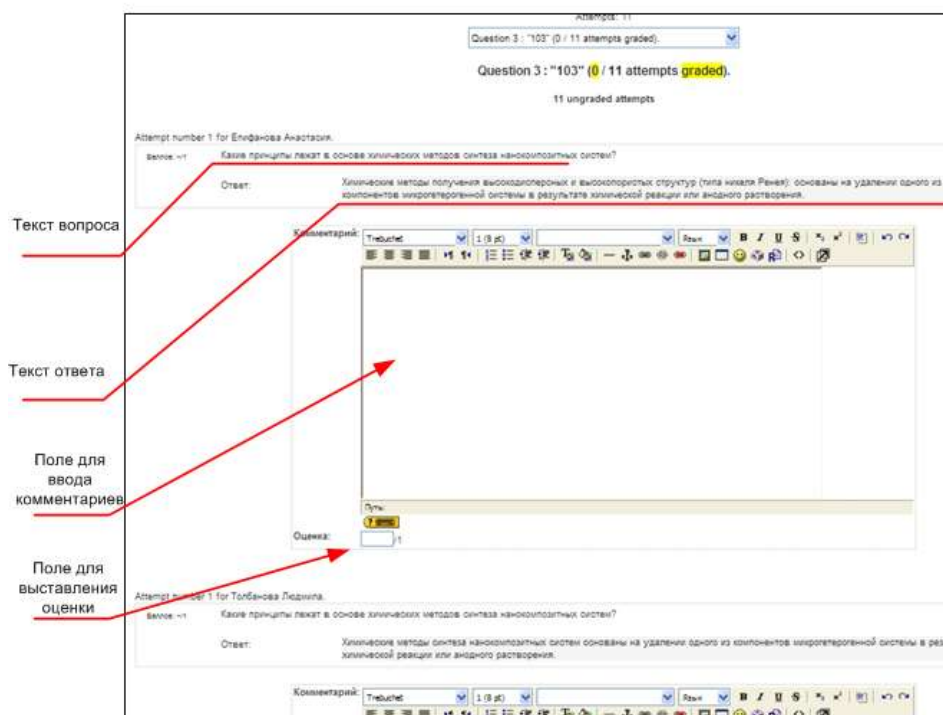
Attempts: 11

Question 3 : "103" (0 / 11 attempts graded).

Question 3 : "103" (0 / 11 attempts graded).

11 ungraded attempts

Attempt number 1 for Епифанова Анастасия.

Вопрос -/1 Какие принципы лежат в основе химических методов синтеза нанокомпозитных систем?

Ответ: Химические методы получения высокодисперсных и высокопористых структур (типа никеля Ренея): основаны на удалении одного из компонентов микрогетерогенной системы в результате химической реакции или анодного растворения.

Текст вопроса

Комментарий: Trebuchet 1 (8 pt) Язык

Текст ответа

Поле для ввода комментариев

Путь:

Оценка: /1

Поле для выставления оценки

Attempt number 1 for Толбанова Людмила.

Вопрос -/1 Какие принципы лежат в основе химических методов синтеза нанокомпозитных систем?

Ответ: Химические методы синтеза нанокомпозитных систем основаны на удалении одного из компонентов микрогетерогенной системы в рез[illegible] химической реакции или анодного растворения.

Комментарий: Trebuchet 1 (8 pt) Язык